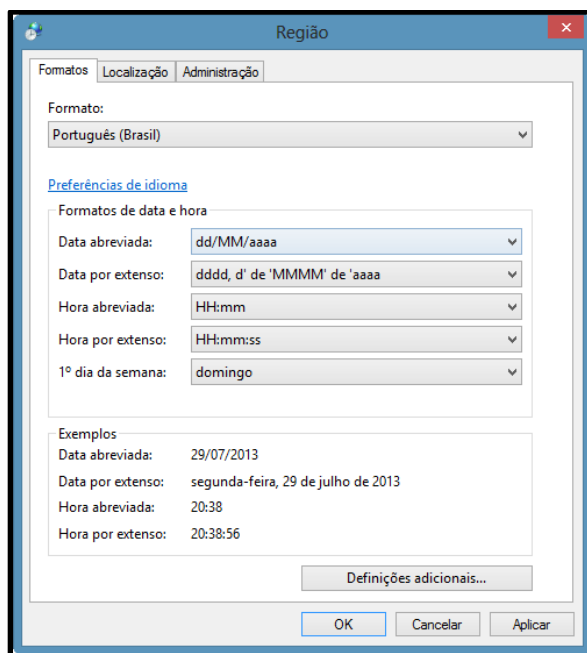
Região

Formatos | Localização | Administração

Formato:
Português (Brasil)

Preferências de idioma

Formatos de data e hora
Data abreviada: dd/MM/aaaa
Data por extenso: dddd, d' de 'MMMM' de 'aaaa
Hora abreviada: HH:mm
Hora por extenso: HH:mm:ss
1º dia da semana: domingo

Exemplos
Data abreviada: 29/07/2013
Data por extenso: segunda-feira, 29 de julho de 2013
Hora abreviada: 20:38
Hora por extenso: 20:38:56

Definições adicionais...

OK | Cancelar | Aplicar